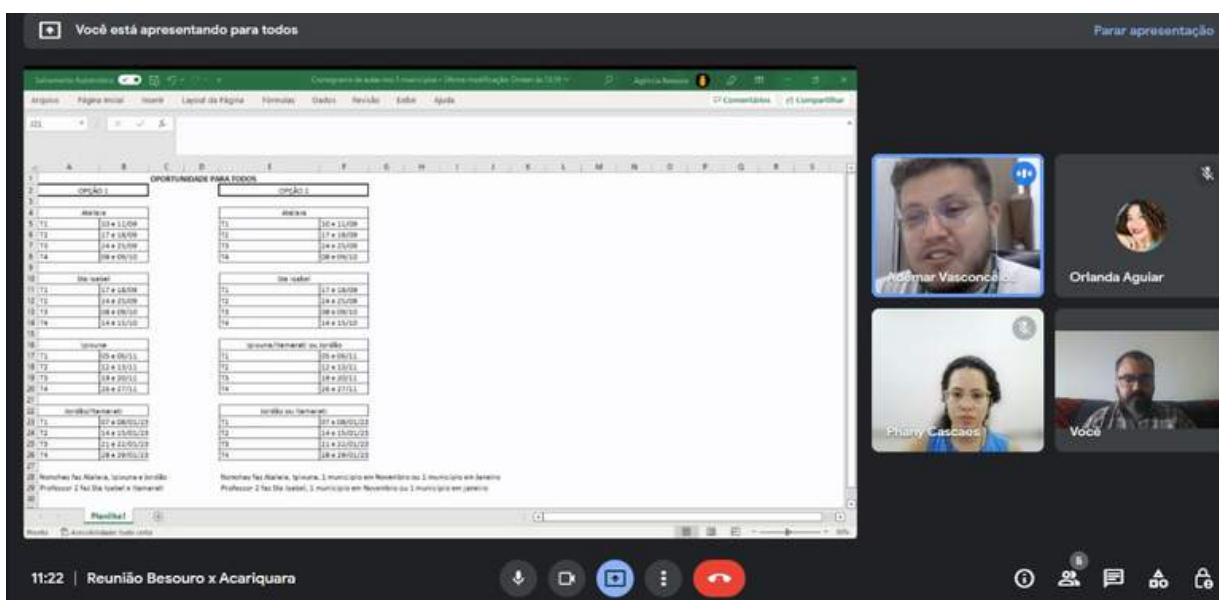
Você está apresentando para todos

Parar apresentação

Salvamento Automático
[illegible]

Arquivo Página Inicial Inserir Layout da Página Fórmulas Dados Revisão Exibir Ajuda
Comentários Compartilhar

OPORTUNIDADE PARA TODOS

OPÇÃO 1

Atalaia
| | |
|---|---|
| T1 | 10 e 11/09 |
| T2 | 17 e 18/09 |
| T3 | 24 e 25/09 |
| T4 | 08 e 09/10 |

Sta Isabel
| | |
|---|---|
| T1 | 17 e 18/09 |
| T2 | 24 e 25/09 |
| T3 | 08 e 09/10 |
| T4 | 14 e 15/10 |

Ipixuna
| | |
|---|---|
| T1 | 05 e 06/11 |
| T2 | 12 e 13/11 |
| T3 | 19 e 20/11 |
| T4 | 26 e 27/11 |

Jordão/Itamarati
| | |
|---|---|
| T1 | 07 e 08/01/23 |
| T2 | 14 e 15/01/23 |
| T3 | 21 e 22/01/23 |
| T4 | 28 e 29/01/23 |

Nonohas faz Atalaia, Ipixuna e Jordão
Professor 2 faz Sta Isabel e Itamarati

OPÇÃO 2

Atalaia
| | |
|---|---|
| T1 | 10 e 11/09 |
| T2 | 17 e 18/09 |
| T3 | 24 e 25/09 |
| T4 | 08 e 09/10 |

Sta Isabel
| | |
|---|---|
| T1 | 17 e 18/09 |
| T2 | 24 e 25/09 |
| T3 | 08 e 09/10 |
| T4 | 14 e 15/10 |

Ipixuna/Itamarati ou Jordão
| | |
|---|---|
| T1 | 05 e 06/11 |
| T2 | 12 e 13/11 |
| T3 | 19 e 20/11 |
| T4 | 26 e 27/11 |

Jordão ou Itamarati
| | |
|---|---|
| T1 | 07 e 08/01/23 |
| T2 | 14 e 15/01/23 |
| T3 | 21 e 22/01/23 |
| T4 | 28 e 29/01/23 |

Nonohas faz Atalaia, Ipixuna, 1 município em Novembro ou 1 município em Janeiro
Professor 2 faz Sta Isabel, 1 município em Novembro ou 1 município em Janeiro

Planilha1

Pronto Acessibilidade: tudo certo

Ademar Vasconcelo
Orlanda Aguiar
Phany Cascaes
Você

11:22 | Reunião Besouro x Acariquara